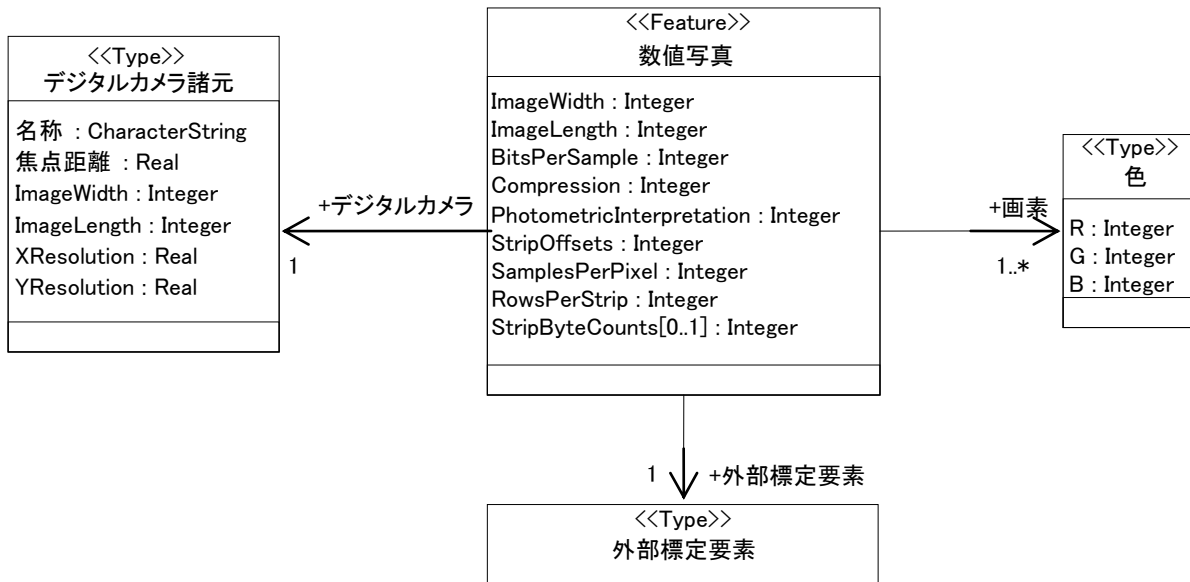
<<Type>>
デジタルカメラ諸元

名称 : CharacterString
焦点距離 : Real
ImageWidth : Integer
ImageLength : Integer
XResolution : Real
YResolution : Real

+デジタルカメラ
1

<<Feature>>
数値写真

ImageWidth : Integer
ImageLength : Integer
BitsPerSample : Integer
Compression : Integer
PhotometricInterpretation : Integer
StripOffsets : Integer
SamplesPerPixel : Integer
RowsPerStrip : Integer
StripByteCounts[0..1] : Integer

+画素
1..*

<<Type>>
色

R : Integer
G : Integer
B : Integer

1
+外部標定要素

<<Type>>
外部標定要素